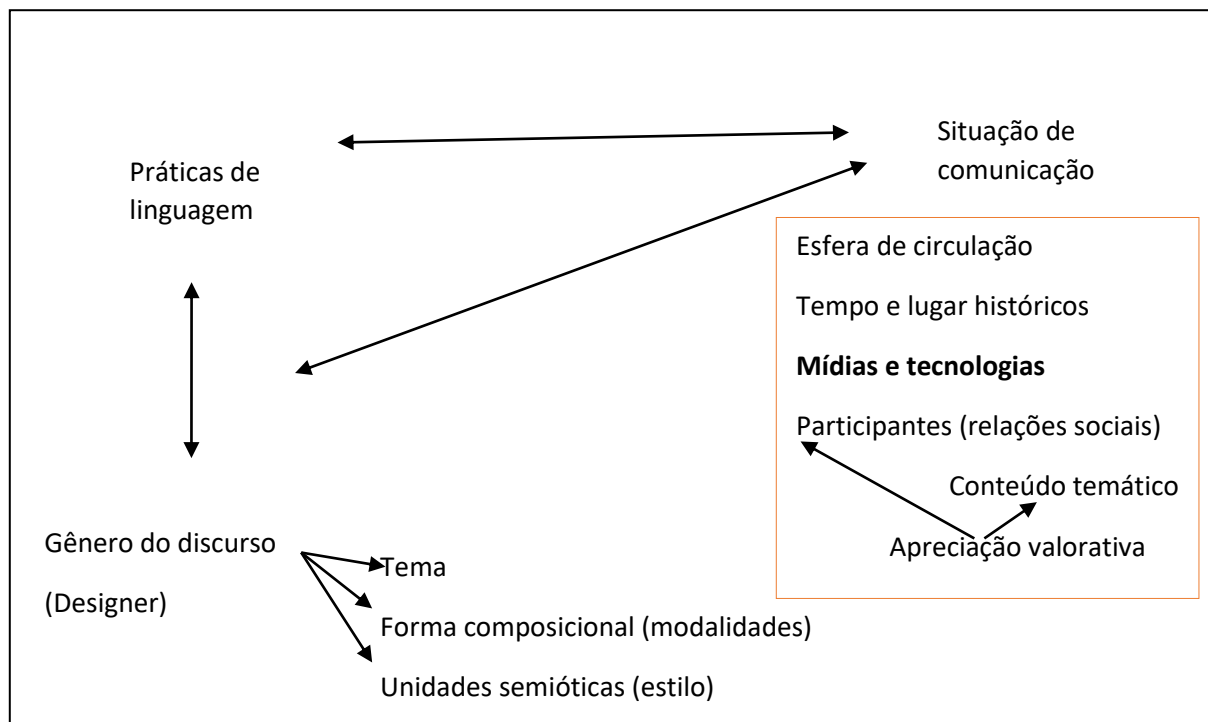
Práticas de linguagem

Situação de comunicação

Esfera de circulação

Tempo e lugar históricos

**Mídias e tecnologias**

Participantes (relações sociais)

Conteúdo temático

Apreciação valorativa

Gênero do discurso

(Designer)

Tema

Forma composicional (modalidades)

Unidades semióticas (estilo)